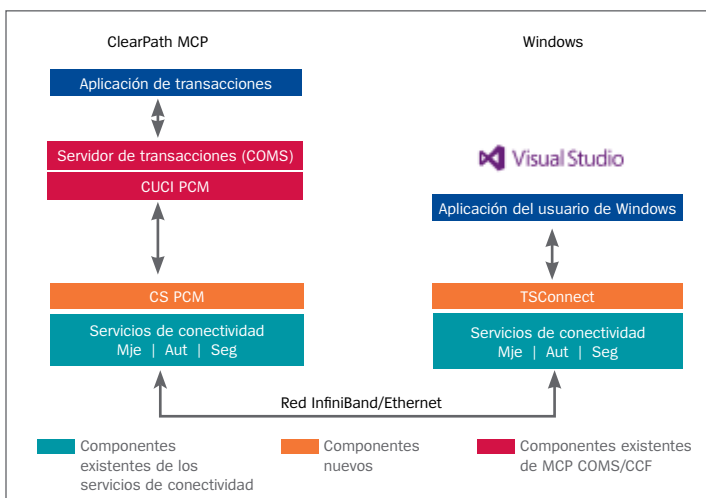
ClearPath MCP

Windows

Aplicación de transacciones

Servidor de transacciones (COMS)

CUCI PCM

Visual Studio

Aplicación del usuario de Windows

CS PCM

Servicios de conectividad
Mje | Aut | Seg

TSConnect

Servicios de conectividad
Mje | Aut | Seg

Red InfiniBand/Ethernet

Componentes existentes de los servicios de conectividad

Componentes nuevos

Componentes existentes de MCP COMS/CCF